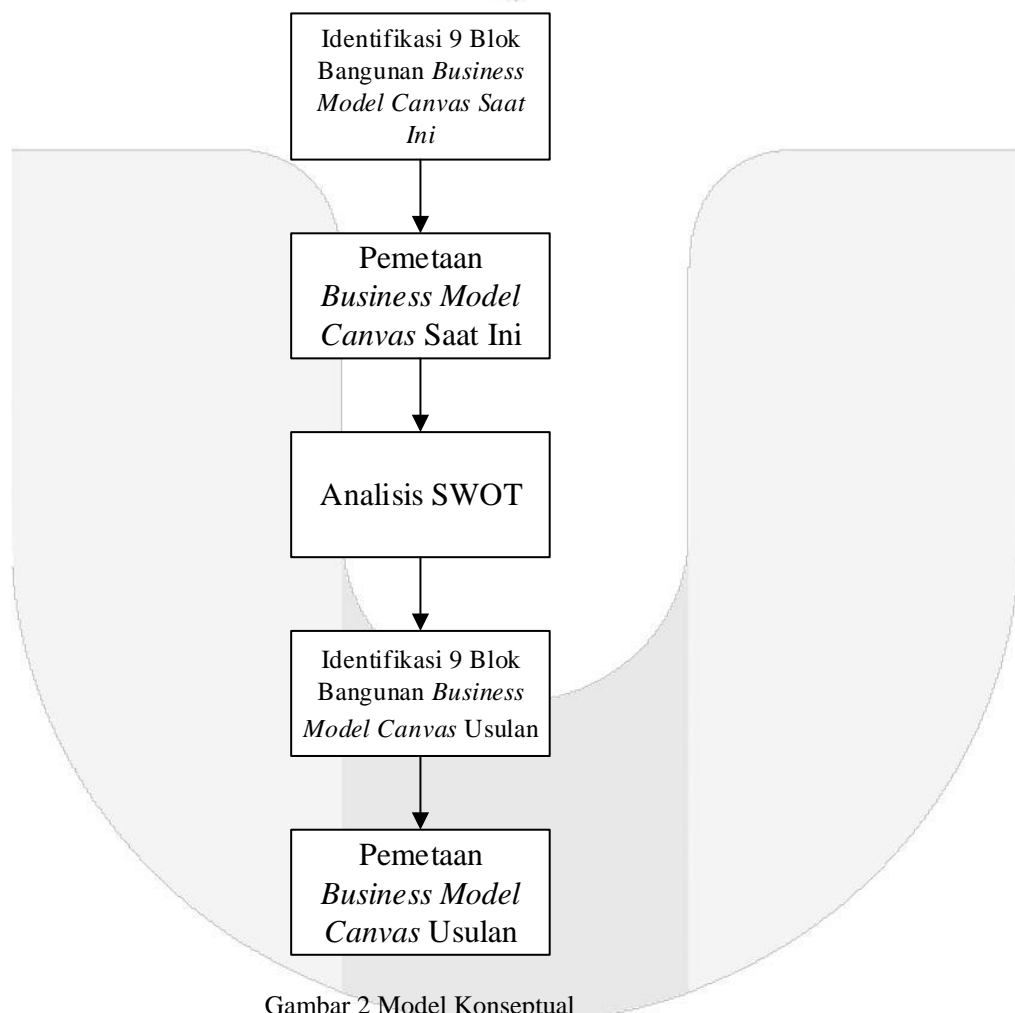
Identifikasi 9 Blok Bangunan *Business Model Canvas Saat Ini*

Pemetaan *Business Model Canvas* Saat Ini

Analisis SWOT

Identifikasi 9 Blok Bangunan *Business Model Canvas* Usulan

Pemetaan *Business Model Canvas* Usulan

Gambar 2 Model Konseptual